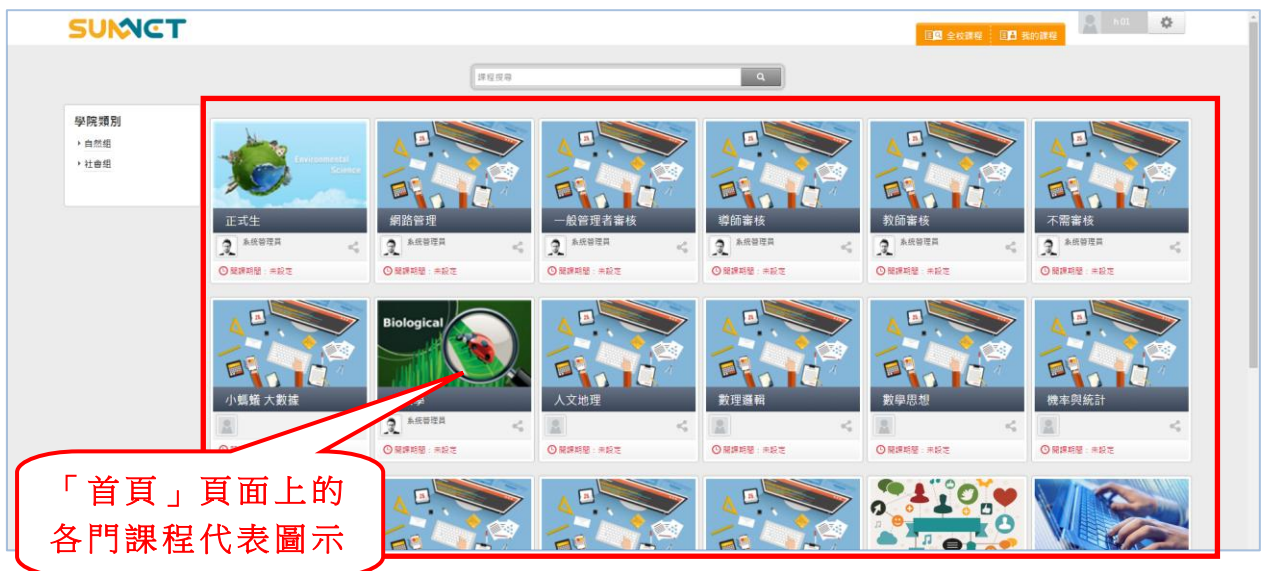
SUNNET

全校課程 我的課程

h 01

課程搜尋

學院類別
自然組
社會組

Environmental Science

正式生
系統管理員
開課期間：未設定

網路管理
系統管理員
開課期間：未設定

一般管理者審核
系統管理員
開課期間：未設定

導師審核
系統管理員
開課期間：未設定

教師審核
系統管理員
開課期間：未設定

不需審核
系統管理員
開課期間：未設定

小螞蟻 大數據
開課期間：未設定

Biological
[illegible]
系統管理員
開課期間：未設定

人文地理
開課期間：未設定

數理邏輯
開課期間：未設定

數學思想
開課期間：未設定

機率與統計
開課期間：未設定

「首頁」頁面上的各門課程代表圖示